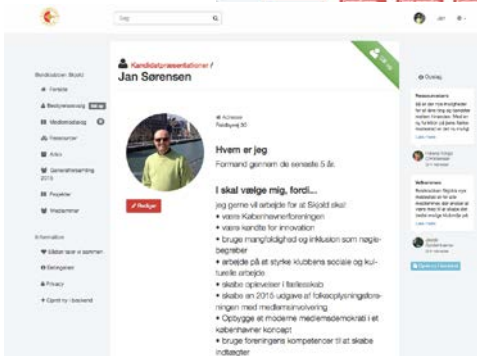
Søg

Jan

Borddrakken Skjold
Forside
Bestyrelsesmøde
Medlemsdialog
Personer
Arkiv
Generalforsamling 2015
Projekter
Medlemmer

Information
Sådan laver vi sammen
Betingelser
Privacy
Gamle nyheder

Kandidatpræsentationer / Jan Sørensen

Adresse
Pælekyst 30

Hvem er jeg
Formand gennem de seneste 5 år.

I skal vælge mig, fordi...
jeg gerne vil arbejde for at Skjold skal:
• være Københavnerforeningen
• være kendte for innovation
• bruge mangfoldighed og inklusion som nøglebegreber
• arbejde på at styrke klubbens sociale og kulturelle arbejde
• skabe oplevelser i fællesskab
• skabe en 2016 udgave af folkeoplysningsforeningen med medlemsinvolvering
• Opbygge et moderne medlemsdemokrati i et københavner koncept
• bruge foreningens kompetencer til at skabe indlæg

Rediger

Opslag

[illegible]

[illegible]